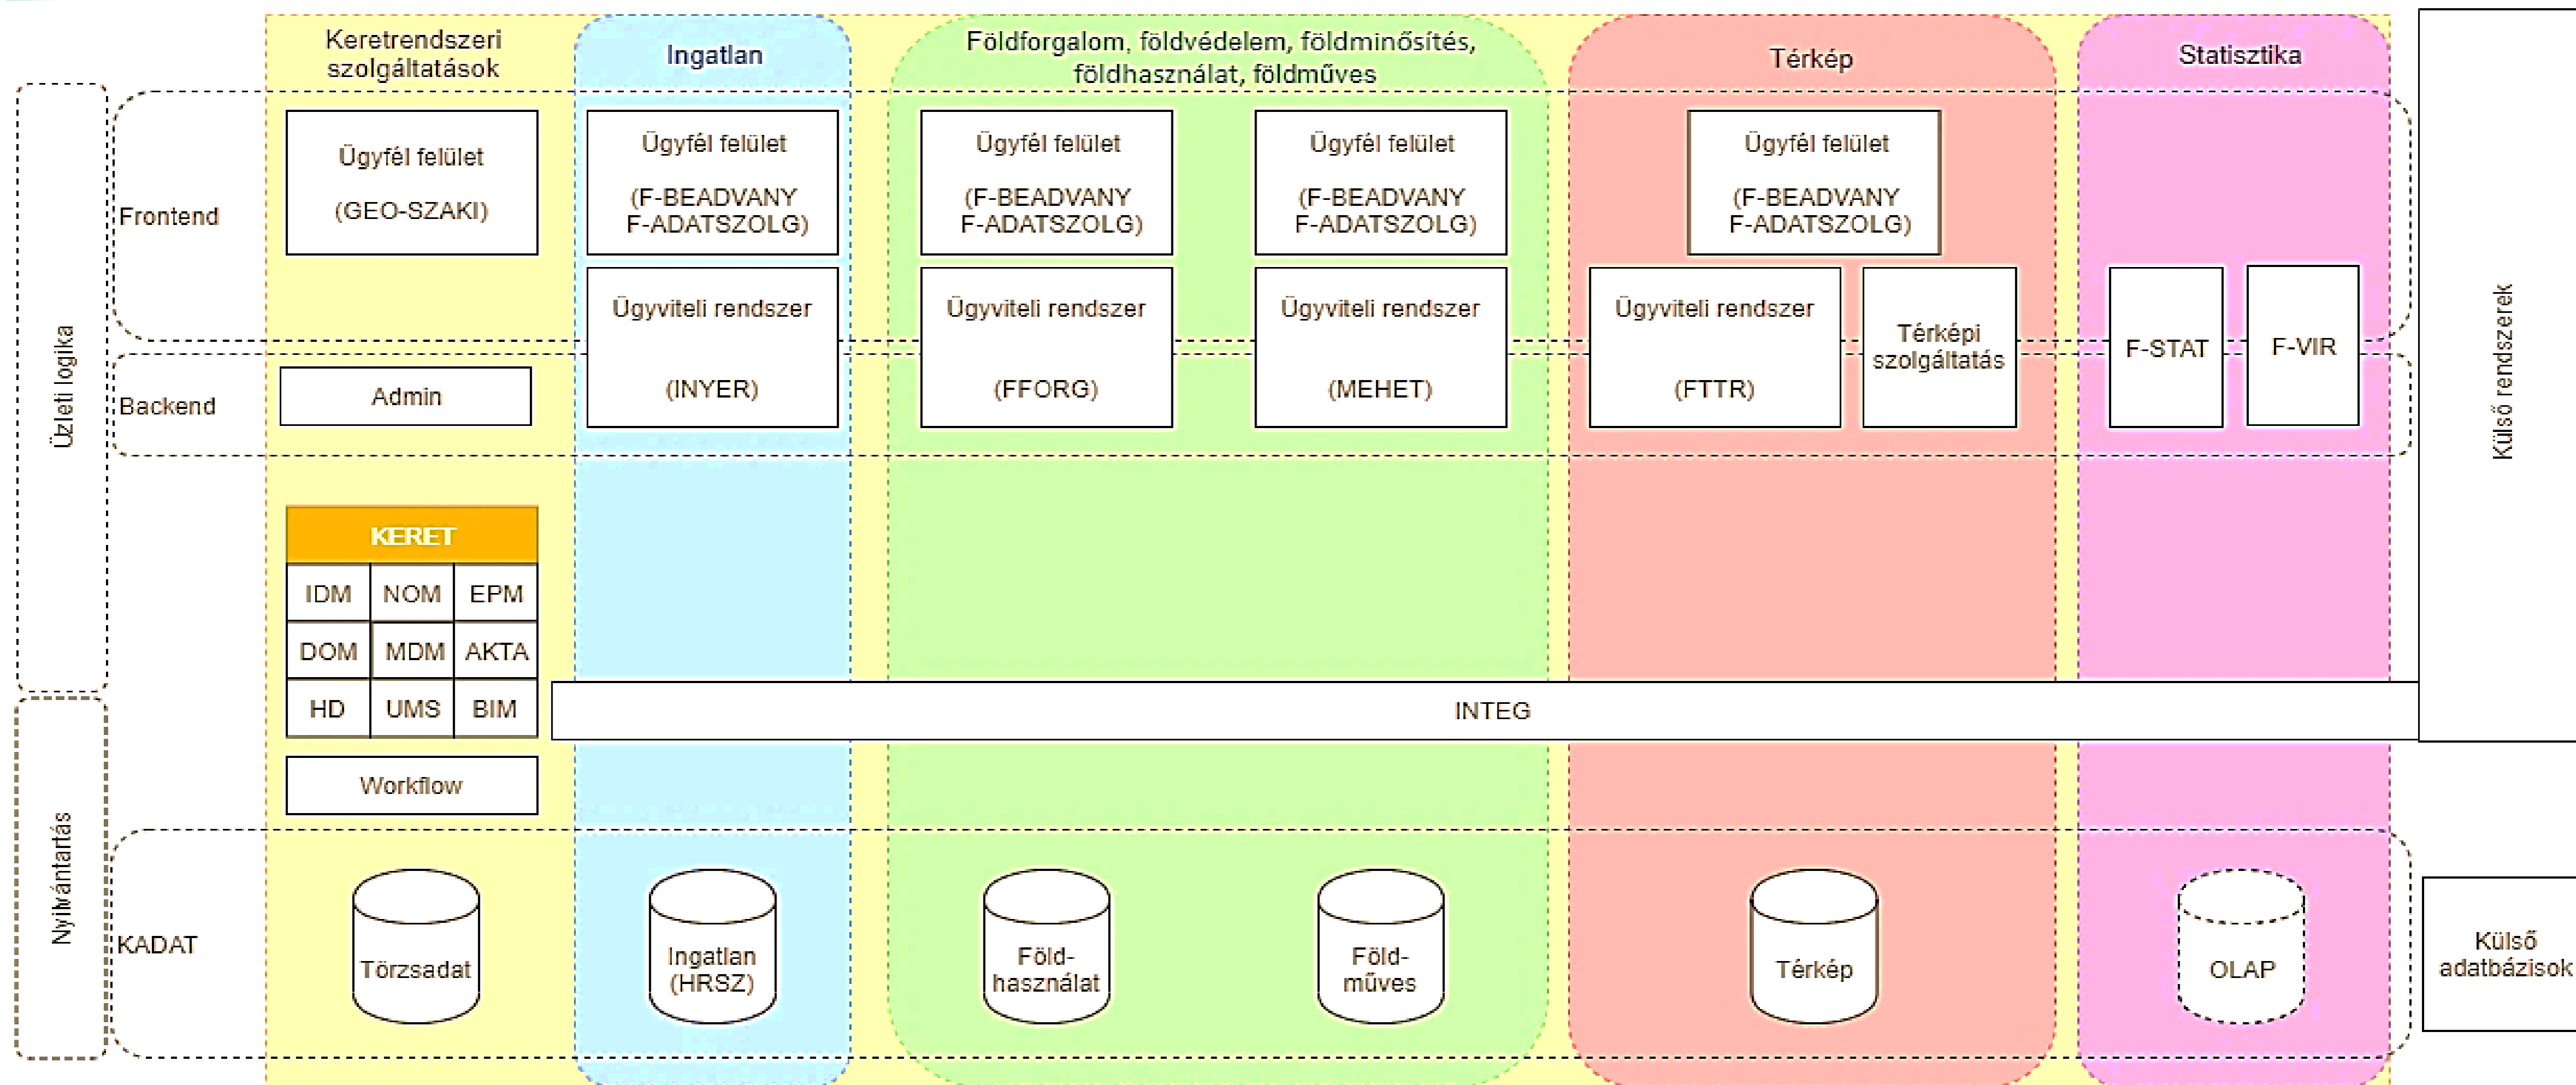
Keretrendszeri szolgáltatások

Ingatlan

Földforgalom, földvédelem, földminősítés, földhasználat, földműves

Térkép

Statisztika

Üzleti logika

Frontend

Backend

Ügyfél felület

(GEO-SZAKI)

Admin

Ügyfél felület

(F-BEADVANY F-ADATSZOLG)

Ügyviteli rendszer

(INYER)

Ügyfél felület

(F-BEADVANY F-ADATSZOLG)

Ügyviteli rendszer

(FFORG)

Ügyfél felület

(F-BEADVANY F-ADATSZOLG)

Ügyviteli rendszer

(MEHET)

Ügyfél felület

(F-BEADVANY F-ADATSZOLG)

Ügyviteli rendszer

(FTTR)

Térképi szolgáltatás

F-STAT

F-VIR

Külső rendszerek

KERET

| IDM | NOM | EPM |
|---|---|---|
| DOM | MDM | AKTA |
| HD | UMS | BIM |

Workflow

INTEG

Nyilvántartás

KADAT

Törzsadat

Ingatlan (HRSZ)

Föld-használat

Föld-műves

Térkép

OLAP

Külső adatbázisok